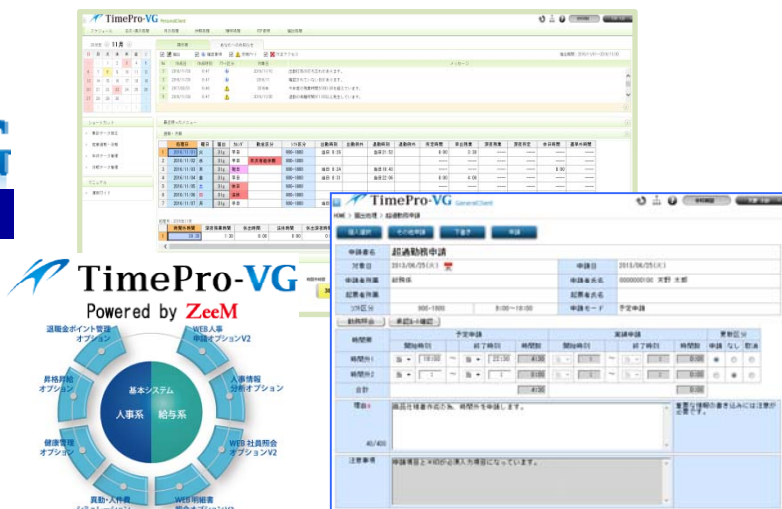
TimePro-VG PersonalClient

スケジュール

11月

TimePro-VG

Powered by ZeeM

基本システム

人事系

給与系

退職金ポイント管理オプション

WEB人事申請オプションV2

人事情報分析オプション

WEB社員照会オプションV2

WEB明細書

異動・人件費

健康管理オプション

昇格昇級オプション

TimePro-VG GeneralClient

HOME > 届出処理 > 超過勤務申請

個人選択

その他申請

下書き

申請

申請書名 | 超過勤務申請

対象日 | 2013/06/25(火)

申請日 | 2013/06/25(火)

申請者所属 | 総務係

申請者氏名 | 0000000100 天野 太郎

起票者所属

起票者氏名

シフト区分 | 900-1800 | 9:00~18:00

申請モード | 予定申請

勤務照会

承認ルート確認

時間帯

予定申請

開始時刻

終了時刻

時間数

実績申請

開始時刻

終了時刻

時間数

要否区分

申請

なし

取消

時間外1 | 当 | 19:00 | 当 | 22:30 | 3:30

時間外2 | 当 | 当

合計 | 3:30

理由 | 商品仕様書作成の為、時間外を申請します。

40/400

重要な情報の書き込みには注意が必要です。

注意事項 | 申請項目上※印が必須入力項目になっています。